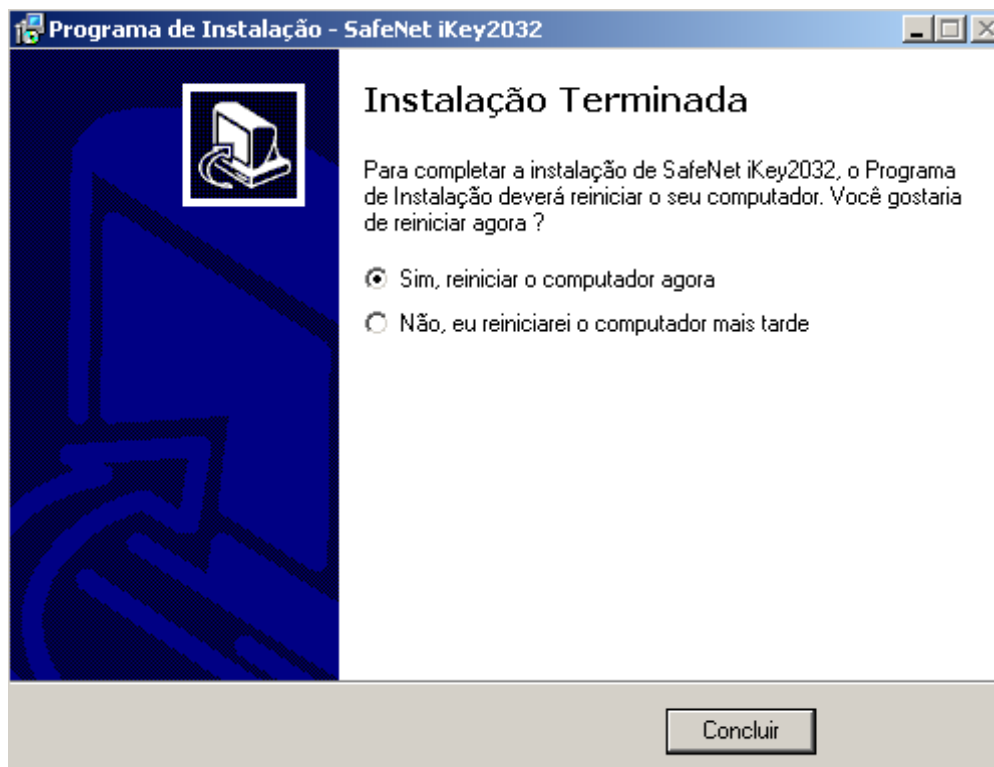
Programa de Instalação - SafeNet iKey2032

Instalação Terminada

Para completar a instalação de SafeNet iKey2032, o Programa de Instalação deverá reiniciar o seu computador. Você gostaria de reiniciar agora ?

Sim, reiniciar o computador agora

Não, eu reiniciarei o computador mais tarde

Concluir